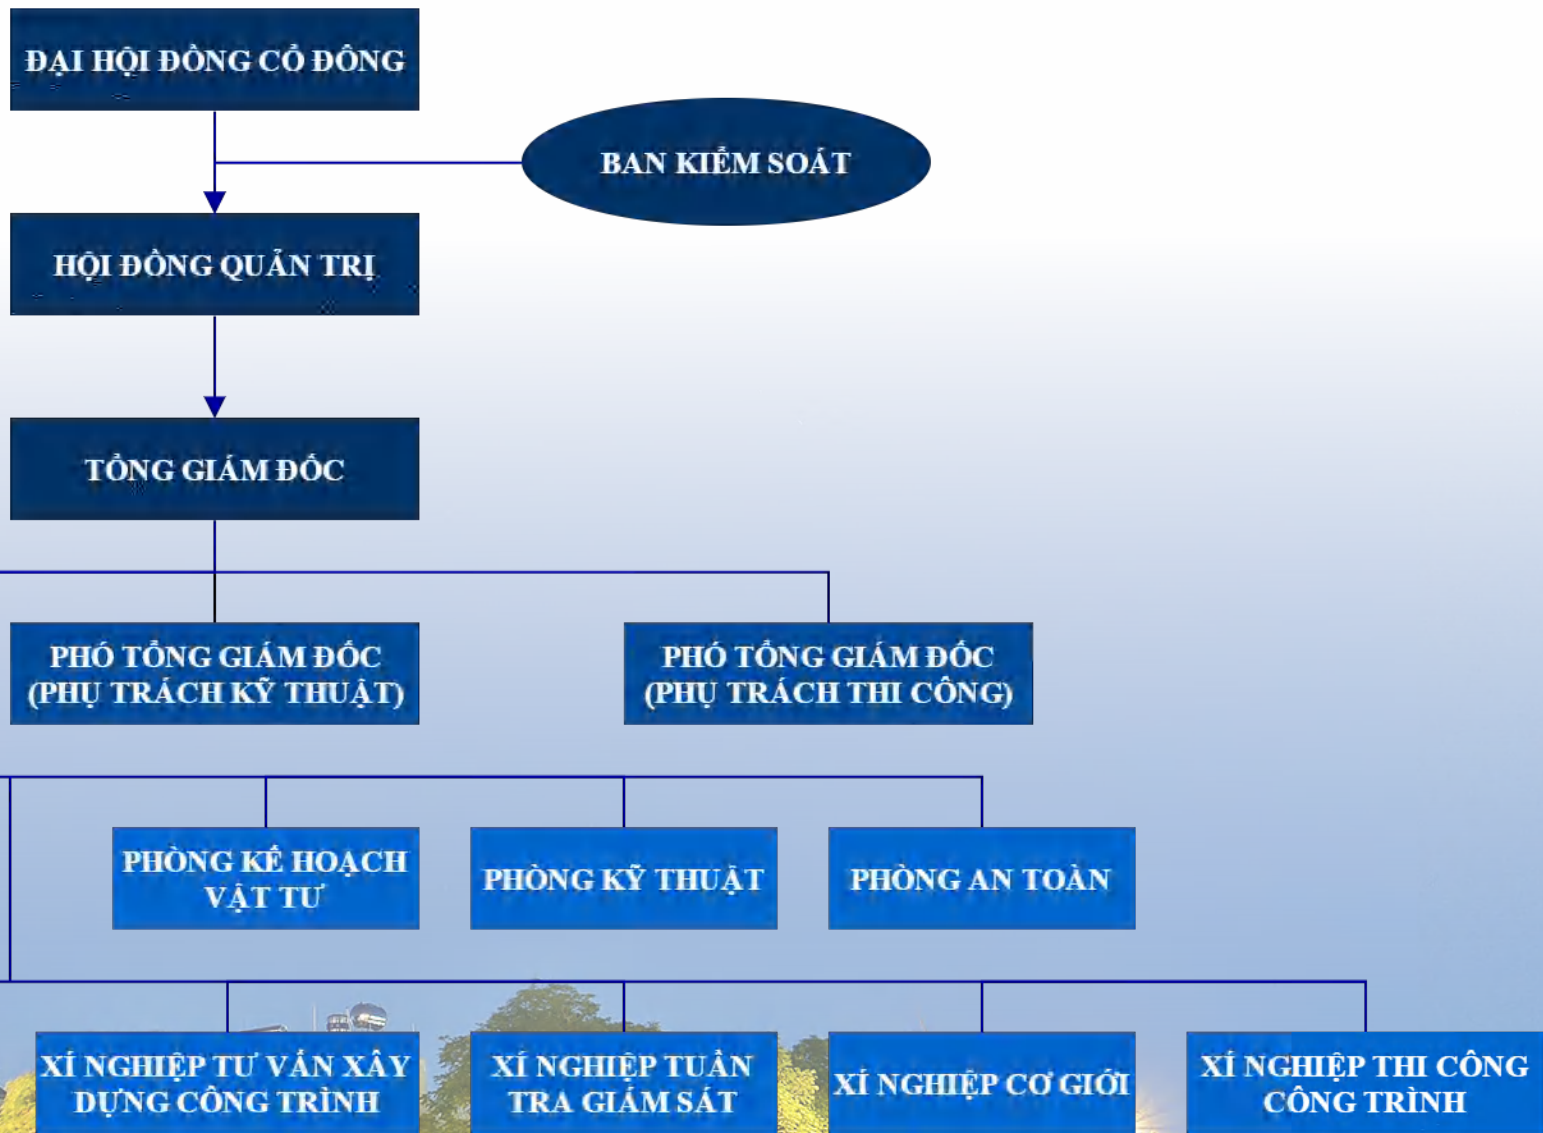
ĐẠI HỘI ĐỒNG CỔ ĐÔNG

BAN KIỂM SOÁT

HỘI ĐỒNG QUẢN TRỊ

TỔNG GIÁM ĐỐC

PHÓ TỔNG GIÁM ĐỐC (PHỤ TRÁCH KỸ THUẬT)

PHÓ TỔNG GIÁM ĐỐC (PHỤ TRÁCH THI CÔNG)

PHÒNG KẾ HOẠCH VẬT TƯ

PHÒNG KỸ THUẬT

PHÒNG AN TOÀN

XÍ NGHIỆP TƯ VẤN XÂY DỰNG CÔNG TRÌNH

XÍ NGHIỆP TUẦN TRA GIÁM SÁT

XÍ NGHIỆP CƠ GIỚI

XÍ NGHIỆP THI CÔNG CÔNG TRÌNH